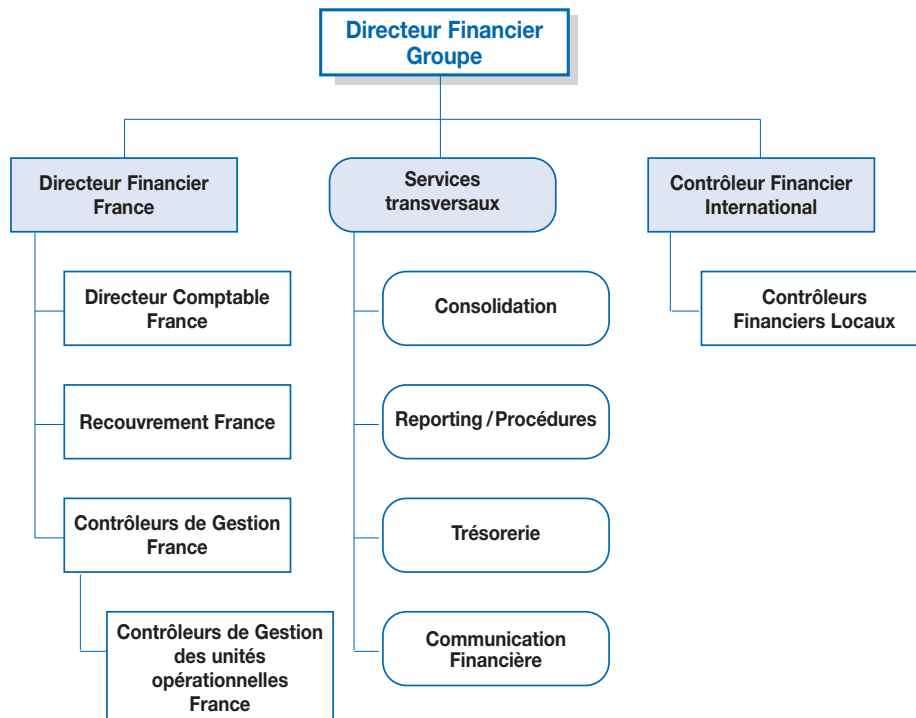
Directeur Financier Groupe

Directeur Financier France

Directeur Comptable France

Recouvrement France

Contrôleurs de Gestion France

Contrôleurs de Gestion des unités opérationnelles France

Services transversaux

Consolidation

Reporting / Procédures

Trésorerie

Communication Financière

Contrôleur Financier International

Contrôleurs Financiers Locaux